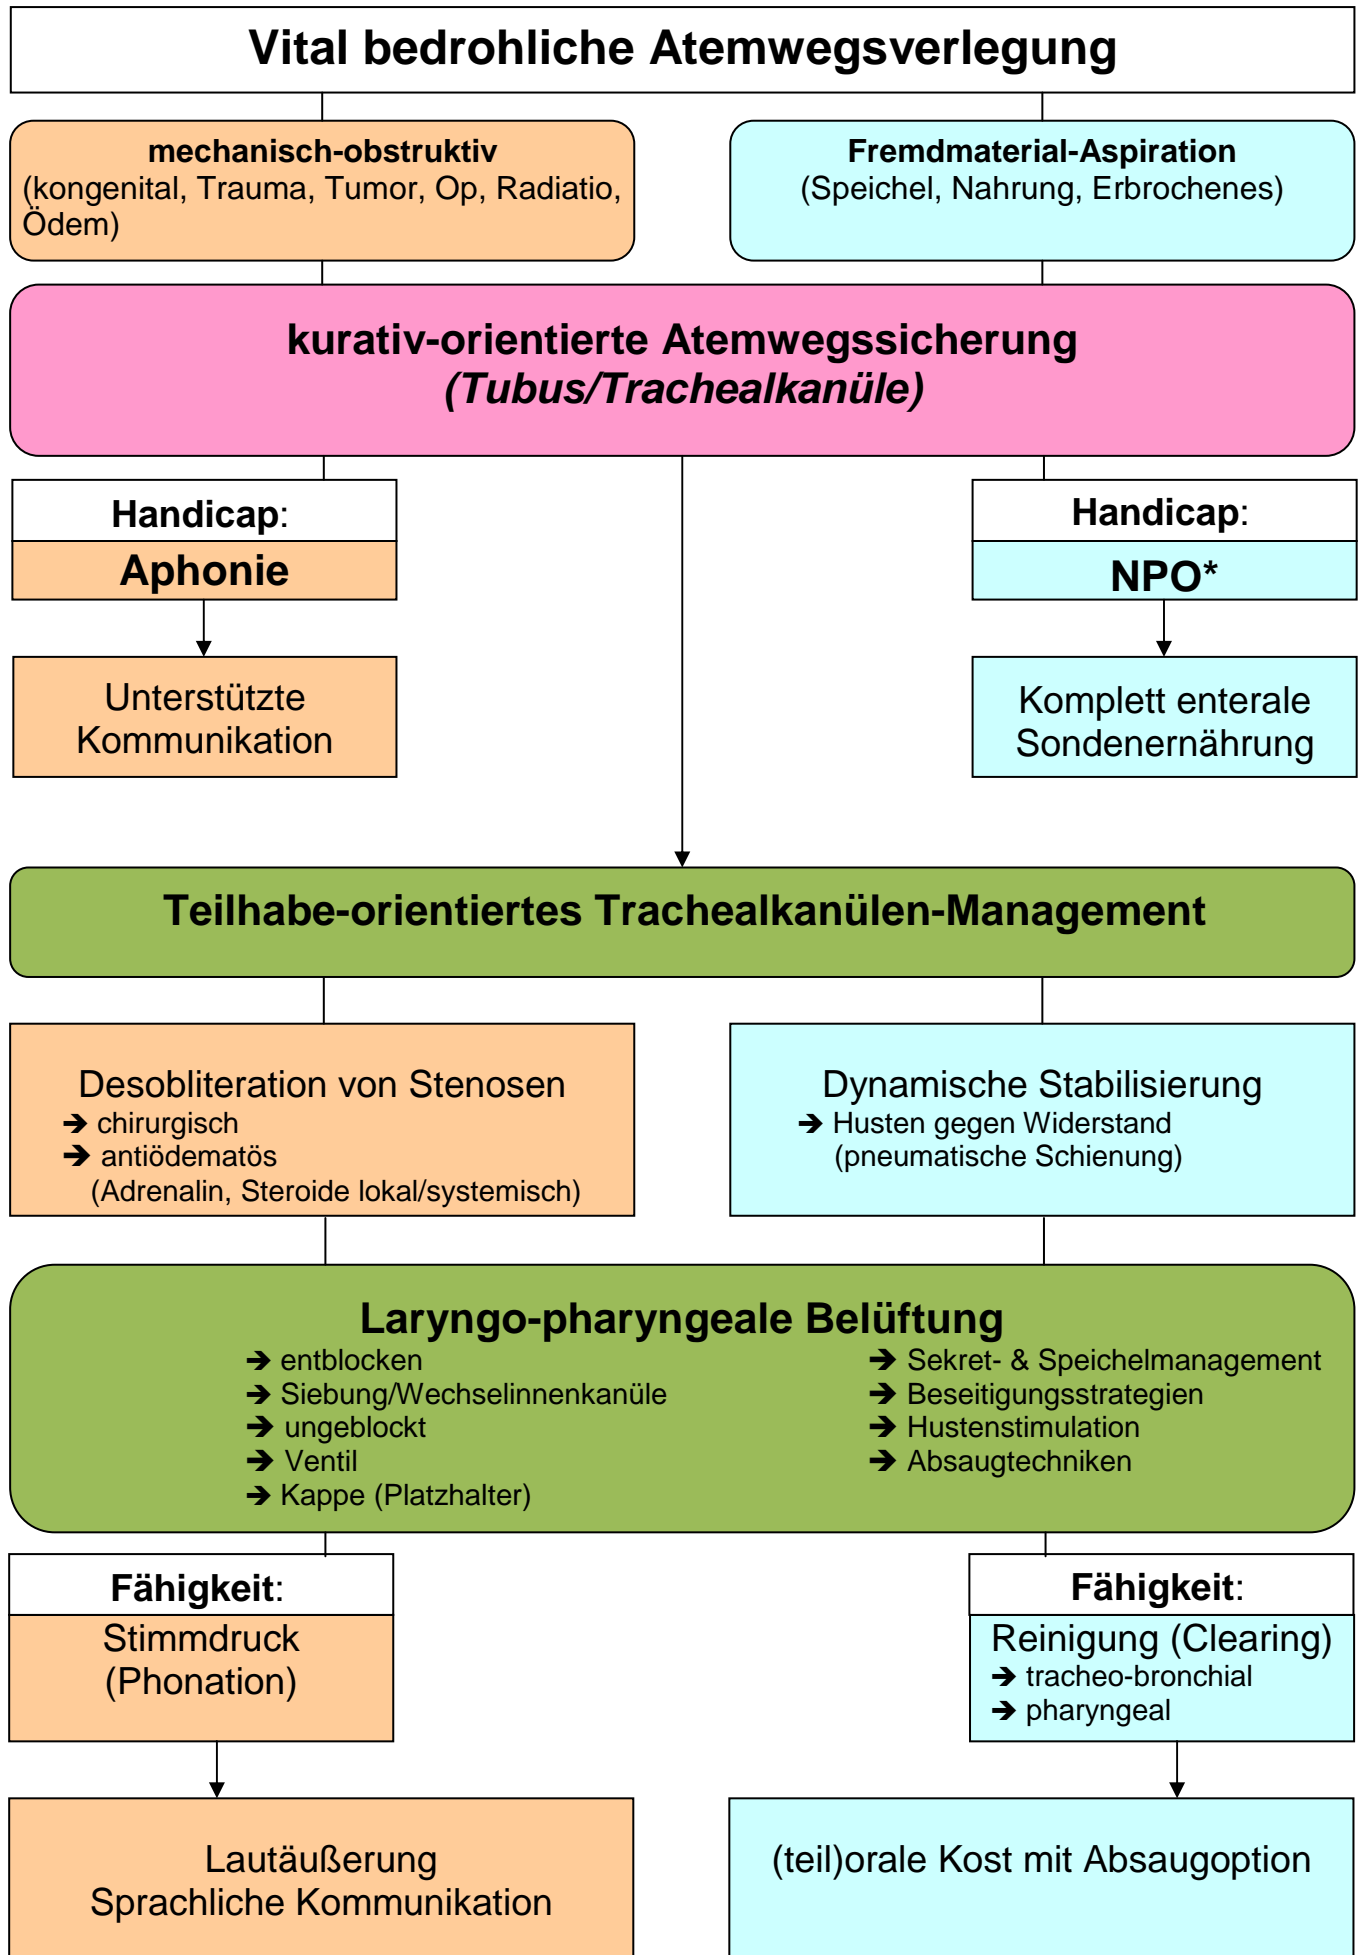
Vital bedrohliche Atemwegsverlegung

mechanisch-obstruktiv
(kongenital, Trauma, Tumor, Op, Radiatio, Ödem)

Fremdmaterial-Aspiration
(Speichel, Nahrung, Erbrochenes)

kurativ-orientierte Atemwegssicherung
(Tubus/Trachealkanüle)

Handicap:
Aphonie

Unterstützte Kommunikation

Handicap:
NPO*

Komplett enterale Sondenernährung

Teilhabe-orientiertes Trachealkanülen-Management

Desobliteration von Stenosen
➔ chirurgisch
➔ antiödematös
(Adrenalin, Steroide lokal/systemisch)

Dynamische Stabilisierung
➔ Husten gegen Widerstand
(pneumatische Schienung)

Laryngo-pharyngeale Belüftung
➔ entblocken
➔ Siebung/Wechselinnenkanüle
➔ ungeblockt
➔ Ventil
➔ Kappe (Platzhalter)

➔ Sekret- & Speichelmanagement
➔ Beseitigungsstrategien
➔ Hustenstimulation
➔ Absaugtechniken

Fähigkeit:
Stimmdruck
(Phonation)

Lautäußerung
Sprachliche Kommunikation

Fähigkeit:
Reinigung (Clearing)
➔ tracheo-bronchial
➔ pharyngeal

(teil)orale Kost mit Absaugoption